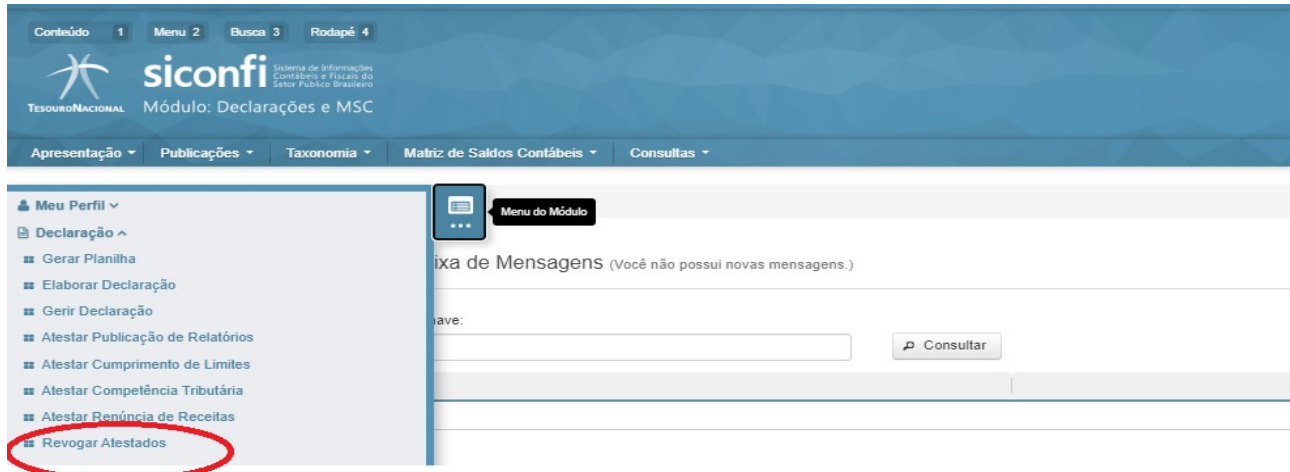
Conteúdo 1 Menu 2 Busca 3 Rodapé 4

TESOURONACIONAL siconfi Sistema de Informações Contábeis e Fiscais do Setor Público Brasileiro
Módulo: Declarações e MSC

Apresentação ▾ Publicações ▾ Taxonomia ▾ Matriz de Saldos Contábeis ▾ Consultas ▾

Meu Perfil
Declaração
Gerar Planilha
Elaborar Declaração
Gerir Declaração
Atestar Publicação de Relatórios
Atestar Cumprimento de Limites
Atestar Competência Tributária
Atestar Renúncia de Receitas
Revogar Atestados

Menu do Módulo

ixa de Mensagens (Você não possui novas mensagens.)

ave:

Consultar